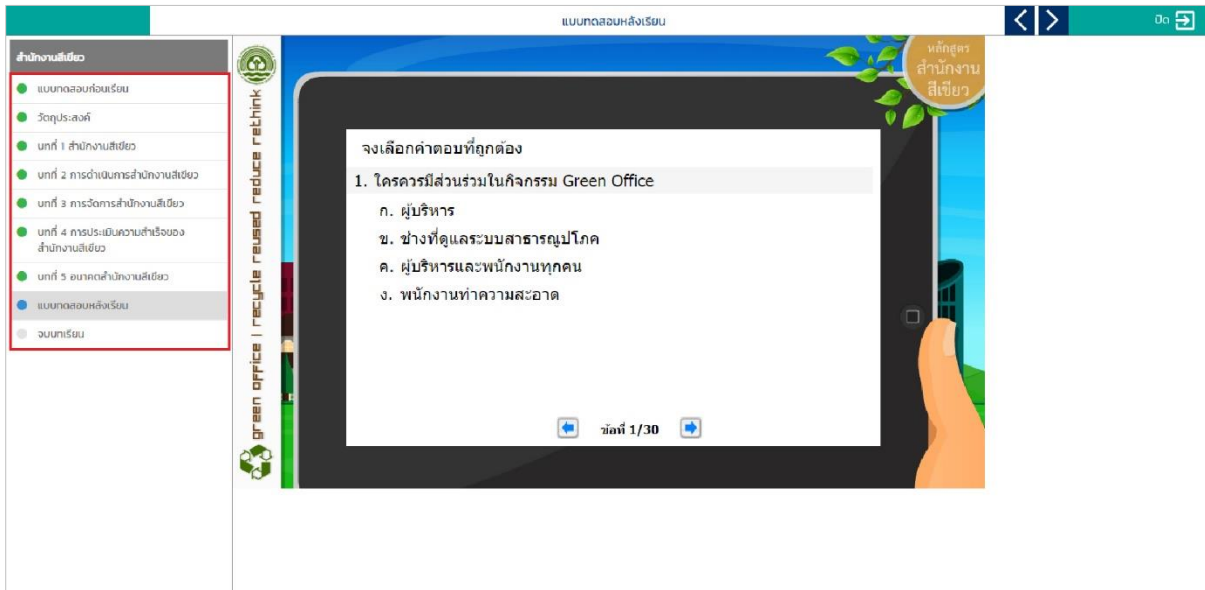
แบบทดสอบหลังเรียน

ปิด

สำนักงานสีเขียว

แบบทดสอบก่อนเรียน

วัตถุประสงค์

บทที่ 1 สำนักงานสีเขียว

บทที่ 2 การดำเนินการสำนักงานสีเขียว

บทที่ 3 การจัดการสำนักงานสีเขียว

บทที่ 4 การประเมินความสำเร็จของสำนักงานสีเขียว

บทที่ 5 อนาคตสำนักงานสีเขียว

แบบทดสอบหลังเรียน

จบบทเรียน

green office | recycle reused reduce rethink

หลักสูตร สำนักงานสีเขียว

จงเลือกคำตอบที่ถูกต้อง

1. ใครควรมีส่วนร่วมในกิจกรรม Green Office

ก. ผู้บริหาร

ข. ช่างที่ดูแลระบบสาธารณูปโภค

ค. ผู้บริหารและพนักงานทุกคน

ง. พนักงานทำความสะอาด

ข้อที่ 1/30